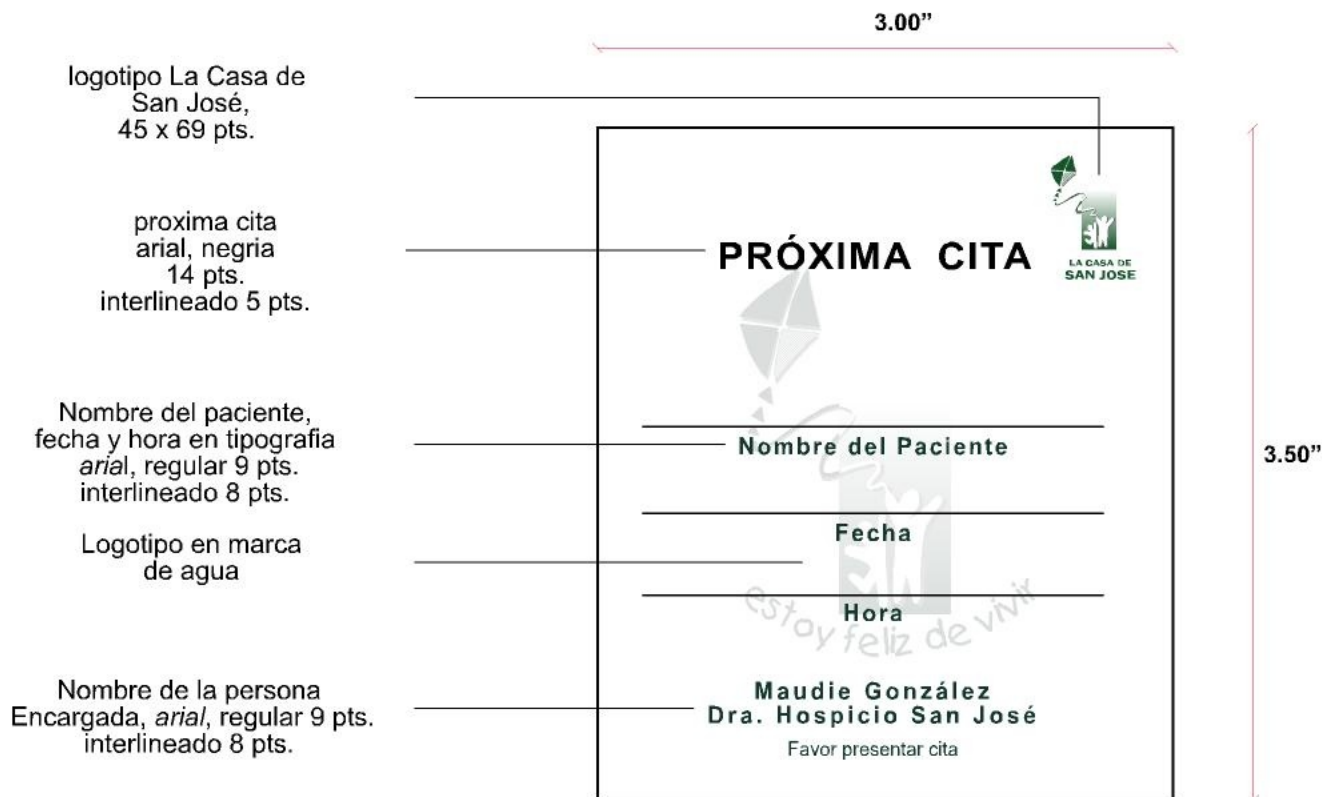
3.00"

logotipo La Casa de San José, 45 x 69 pts.

proxima cita arial, negria 14 pts. interlineado 5 pts.

Nombre del paciente, fecha y hora en tipografia *arial*, regular 9 pts. interlineado 8 pts.

Logotipo en marca de agua

Nombre de la persona Encargada, *arial*, regular 9 pts. interlineado 8 pts.

LA CASA DE SAN JOSE

PRÓXIMA CITA

Nombre del Paciente

Fecha

Hora

estoy feliz de vivir

Maudie González
Dra. Hospicio San José

Favor presentar cita

3.50"